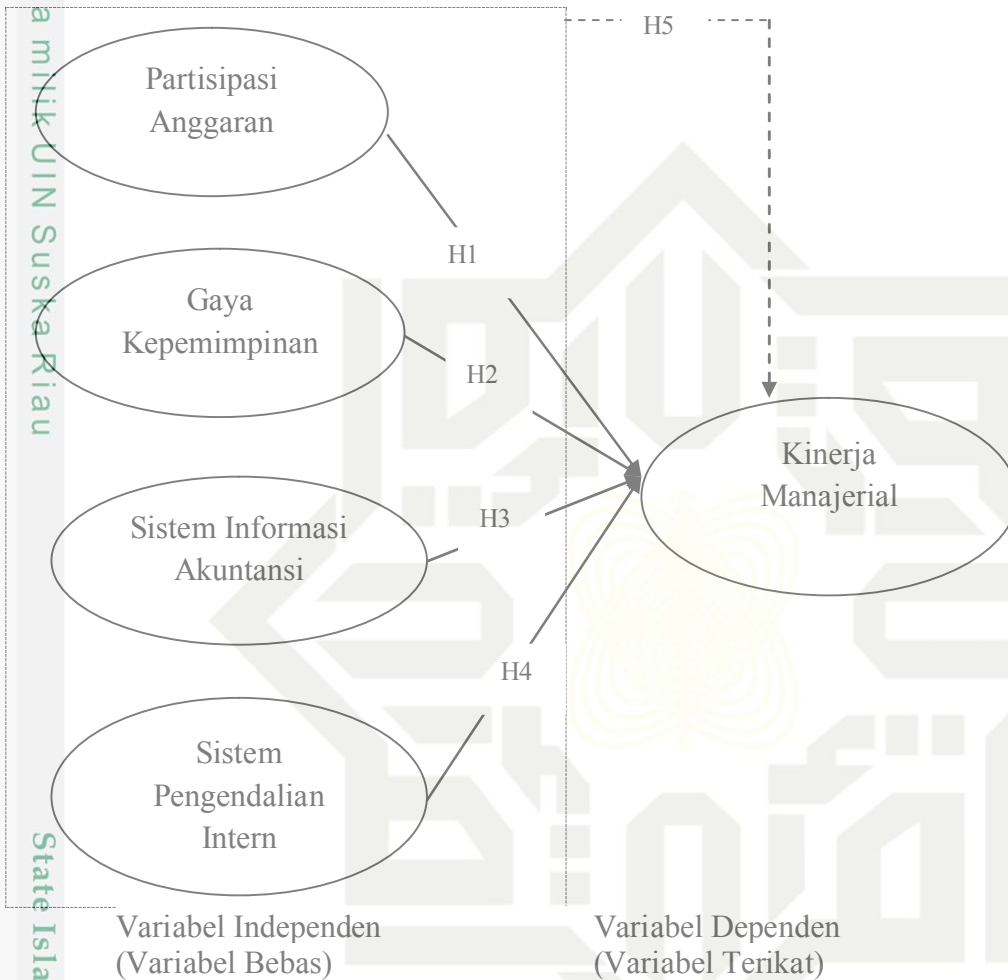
a milik UIN Suska Riau

H5

Partisipasi Anggaran

H1

Gaya Kepemimpinan

H2

Kinerja Manajerial

Sistem Informasi Akuntansi

H3

H4

Sistem Pengendalian Intern

State Isla

Variabel Independen (Variabel Bebas)

Variabel Dependen (Variabel Terikat)